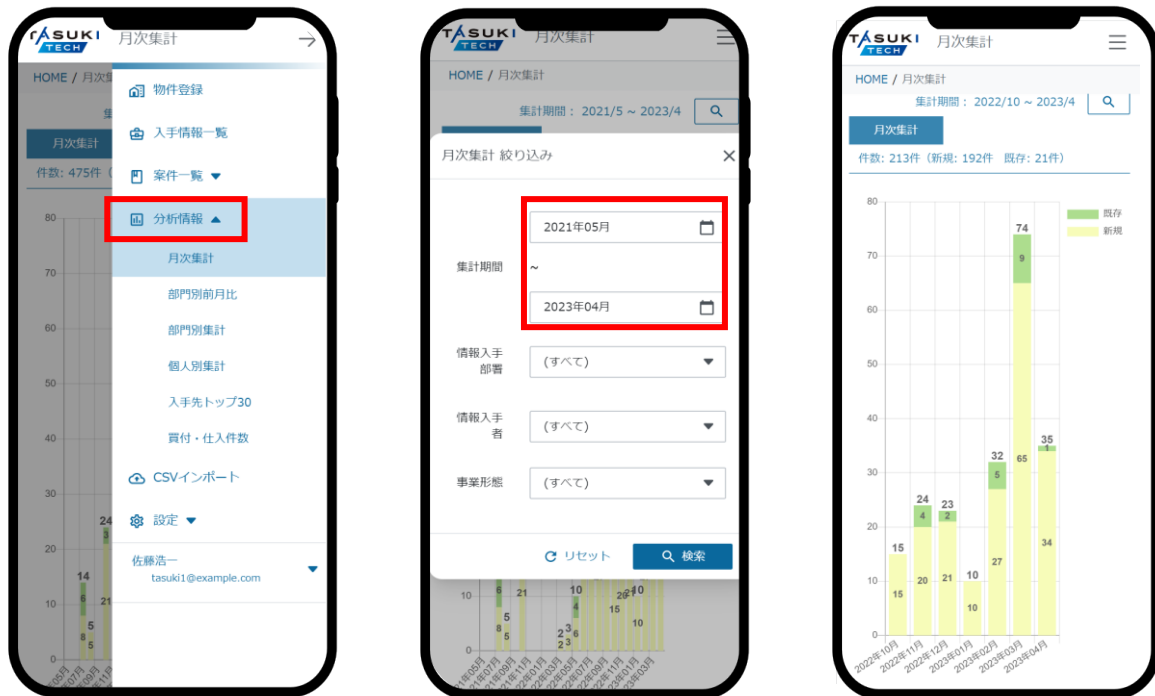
TASUKI TECH 月次集計

HOME / 月次集計

月次集計

件数: 475件

物件登録
入手情報一覧
案件一覧
分析情報
月次集計
部門別前月比
部門別集計
個人別集計
入手先トップ30
買付・仕入件数
CSVインポート
設定
佐藤浩一
tasuki1@example.com

80
70
60
50
40
30
20
10
0
24
14
6
3
21
8
5
5

TASUKI TECH 月次集計

HOME / 月次集計

集計期間： 2021/5 ~ 2023/4

月次集計 絞り込み

集計期間
2021年05月
~
2023年04月

情報入手部署
(すべて)

情報入手者
(すべて)

事業形態
(すべて)

リセット
検索

10
6
21
8
5
10
2
3
6
26
10
10

TASUKI TECH 月次集計

HOME / 月次集計

集計期間： 2022/10 ~ 2023/4

月次集計

件数: 213件（新規: 192件　既存: 21件）

既存
新規

| 月 | 合計 | 既存 | 新規 |
|---|---|---|---|
| 2022年10月 | 15 | | 15 |
| 2022年11月 | 24 | 4 | 20 |
| 2022年12月 | 23 | 2 | 21 |
| 2023年01月 | 10 | | 10 |
| 2023年02月 | 32 | 5 | 27 |
| 2023年03月 | 74 | 9 | 65 |
| 2023年04月 | 35 | 1 | 34 |

80
70
60
50
40
30
20
10
0